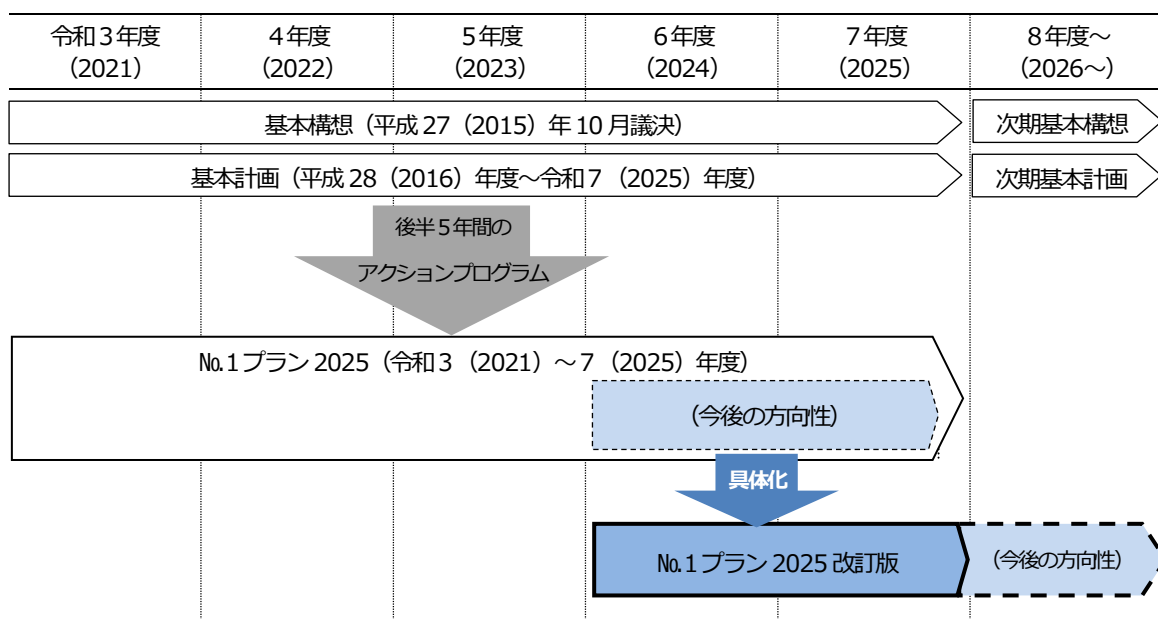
| 令和３年度（2021） | ４年度（2022） | ５年度（2023） | ６年度（2024） | ７年度（2025） | ８年度～（2026～） |
|---|---|---|---|---|---|

基本構想（平成 27（2015）年 10 月議決）

次期基本構想

基本計画（平成 28（2016）年度～令和７（2025）年度）

次期基本計画

後半５年間の

アクションプログラム

№.１プラン 2025（令和３（2021）～７（2025）年度）

（今後の方向性）

具体化

№.１プラン 2025 改訂版

（今後の方向性）